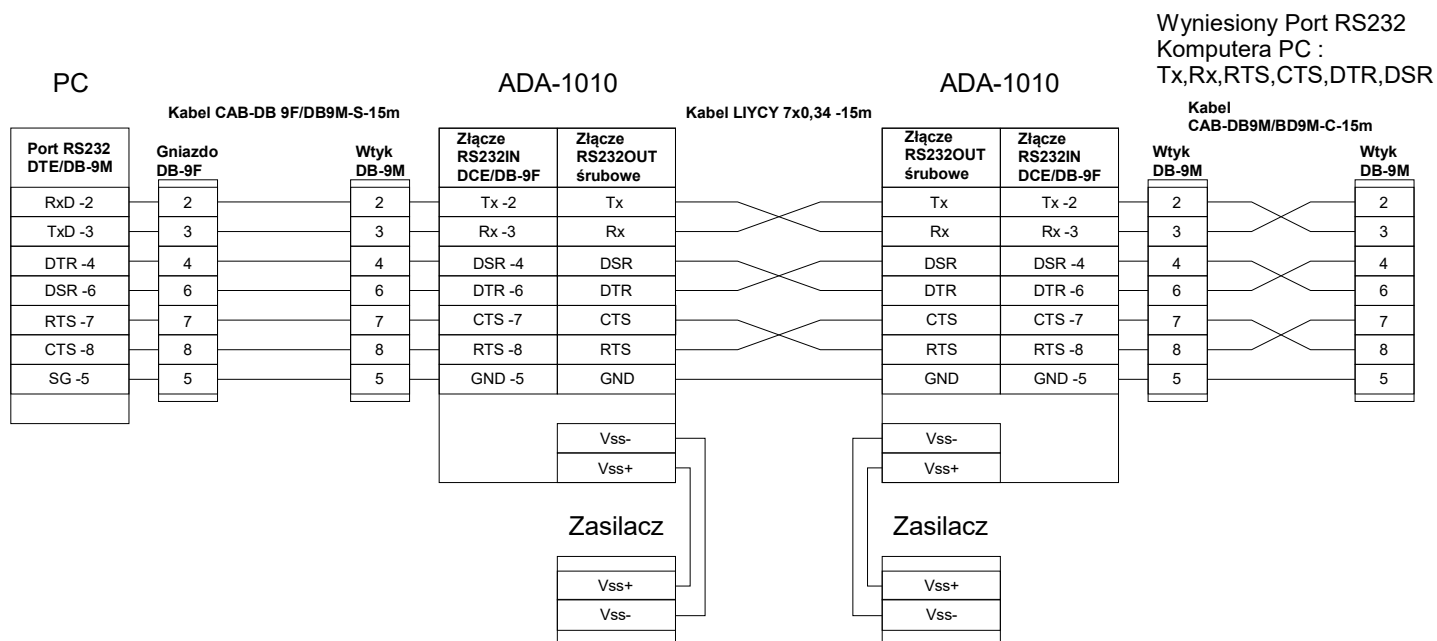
Wyniesiony Port RS232 Komputera PC : Tx,Rx,RTS,CTS,DTR,DSR

PC

ADA-1010

ADA-1010

Kabel CAB-DB 9F/DB9M-S-15m

Kabel LIYCY 7x0,34 -15m

Kabel CAB-DB9M/BD9M-C-15m

| Port RS232 DTE/DB-9M |
|---|
| RxD -2 |
| TxD -3 |
| DTR -4 |
| DSR -6 |
| RTS -7 |
| CTS -8 |
| SG -5 |

| Gniazdo DB-9F |
|---|
| 2 |
| 3 |
| 4 |
| 6 |
| 7 |
| 8 |
| 5 |

| Wtyk DB-9M |
|---|
| 2 |
| 3 |
| 4 |
| 6 |
| 7 |
| 8 |
| 5 |

| Złącze RS232IN DCE/DB-9F | Złącze RS232OUT śrubowe |
|---|---|
| Tx -2 | Tx |
| Rx -3 | Rx |
| DSR -4 | DSR |
| DTR -6 | DTR |
| CTS -7 | CTS |
| RTS -8 | RTS |
| GND -5 | GND |
| | Vss- |
| | Vss+ |

| Złącze RS232OUT śrubowe | Złącze RS232IN DCE/DB-9F |
|---|---|
| Tx | Tx -2 |
| Rx | Rx -3 |
| DSR | DSR -4 |
| DTR | DTR -6 |
| CTS | CTS -7 |
| RTS | RTS -8 |
| GND | GND -5 |
| Vss- | |
| Vss+ | |

| Wtyk DB-9M |
|---|
| 2 |
| 3 |
| 4 |
| 6 |
| 7 |
| 8 |
| 5 |

| Wtyk DB-9M |
|---|
| 2 |
| 3 |
| 4 |
| 6 |
| 7 |
| 8 |
| 5 |

Zasilacz

| Vss+ |
|---|
| Vss- |

Zasilacz

| Vss+ |
|---|
| Vss- |